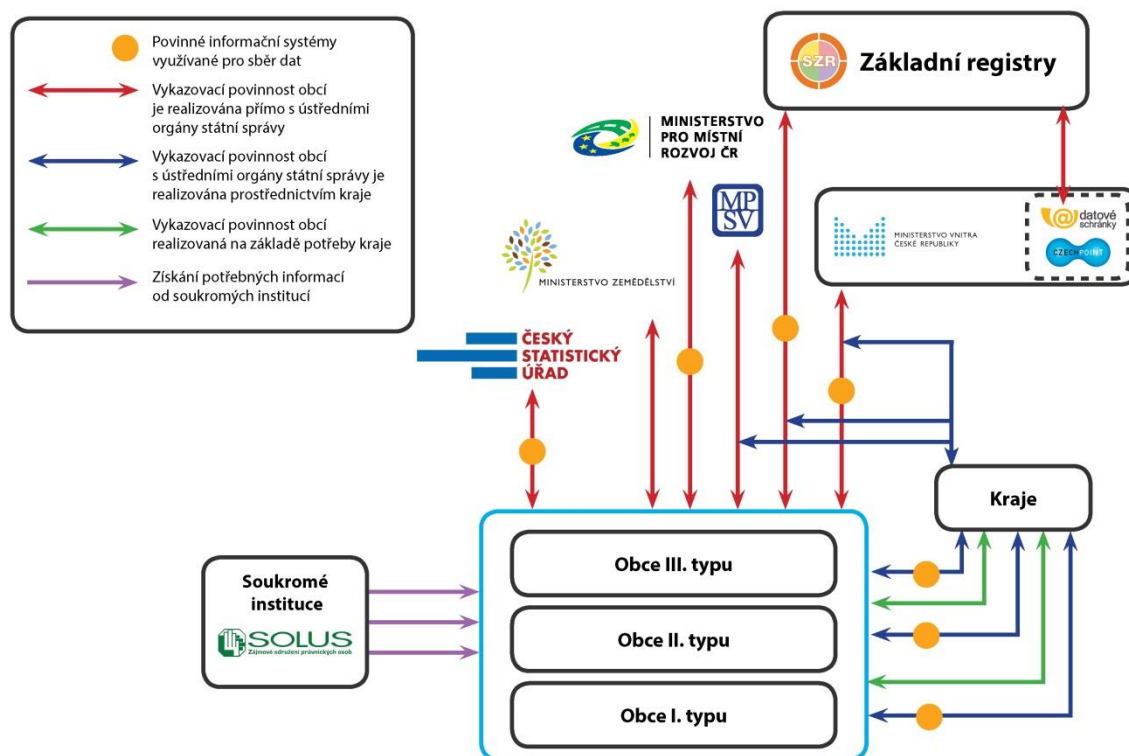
Povinné informační systémy využívané pro sběr dat

Vykazovací povinnost obcí je realizována přímo s ústředními orgány státní správy

Vykazovací povinnost obcí s ústředními orgány státní správy je realizována prostřednictvím kraje

Vykazovací povinnost obcí realizovaná na základě potřeby kraje

Získání potřebných informací od soukromých institucí

SZR Základní registry

MINISTERSTVO PRO MÍSTNÍ ROZVOJ ČR

MPSV

MINISTERSTVO ZEMĚDĚLSTVÍ

MINISTERSTVO VNITRA ČESKÉ REPUBLIKY

datové schránky

CZECH POINT

ČESKÝ STATISTICKÝ ÚŘAD

Kraje

Soukromé instituce

SOLUS Zájmové sdružení právnických osob

Obce III. typu

Obce II. typu

Obce I. typu